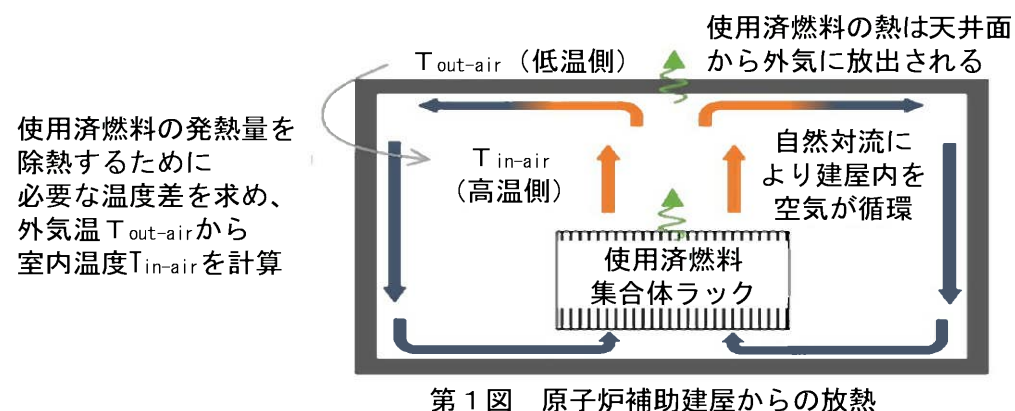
Tout-air（低温側）

使用済燃料の熱は天井面から外気に放出される

使用済燃料の発熱量を除熱するために必要な温度差を求め、外気温Tout-airから室内温度Tin-airを計算

Tin-air（高温側）

自然対流により建屋内を空気が循環

使用済燃料集合体ラック

第１図　原子炉補助建屋からの放熱